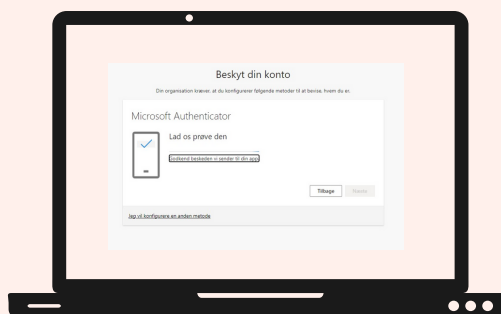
Beskyt din konto

Din organisation kræver, at du konfigurerer følgende metoder til at bevise, hvem du er.

Microsoft Authenticator

Lad os prøve den

Godkend beskeden vi sender til din app

Tilbage

Næste

Jeg vil konfigurere en anden metode